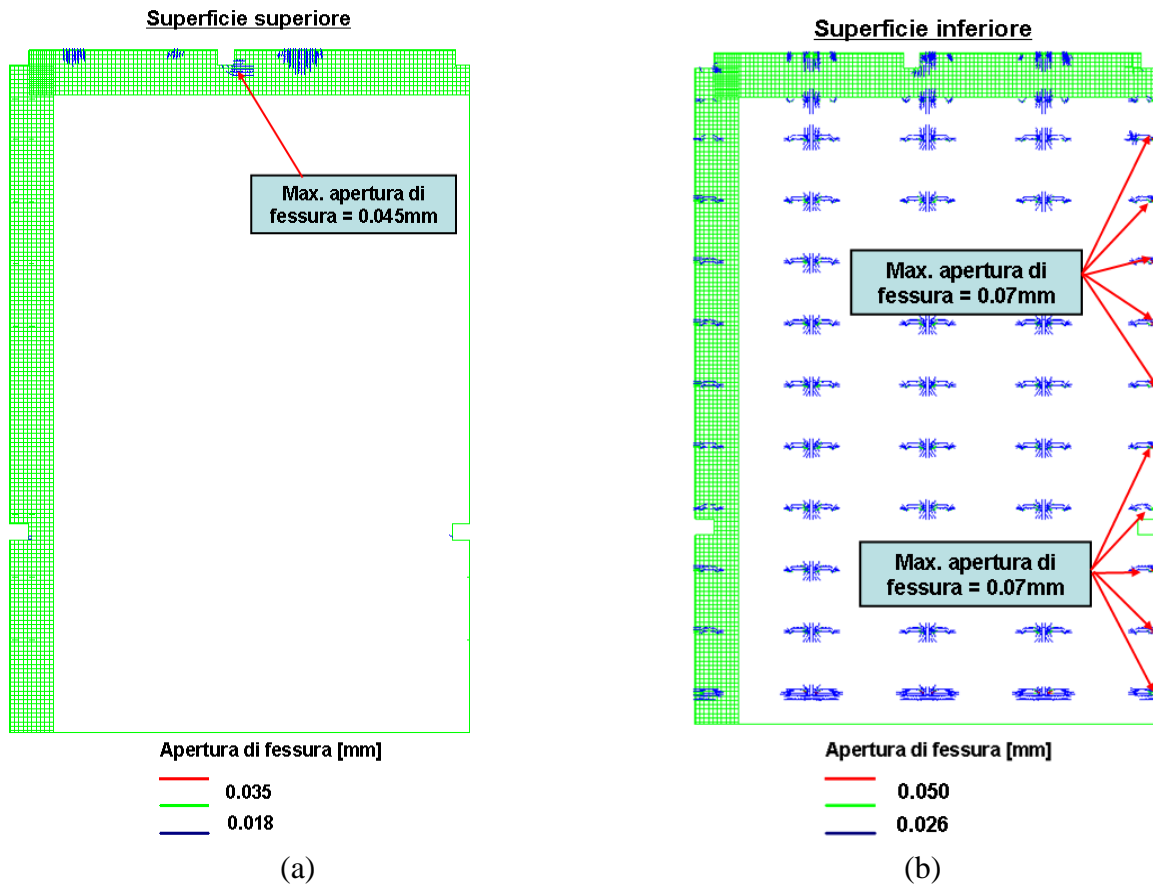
Superficie superiore

Max. apertura di fessura = 0.045mm

Apertura di fessura [mm]

0.035

0.018

(a)

Superficie inferiore

Max. apertura di fessura = 0.07mm

Max. apertura di fessura = 0.07mm

Apertura di fessura [mm]

0.050

0.026

(b)